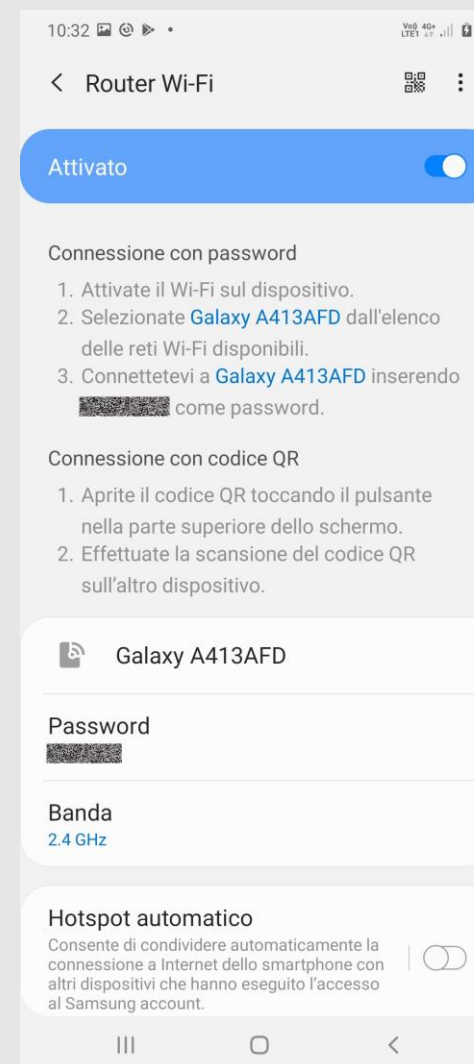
10:32

Vo) 4G+ LTE1

< Router Wi-Fi

Attivato

Connessione con password

1. Attivate il Wi-Fi sul dispositivo.
2. Selezionate Galaxy A413AFD dall'elenco delle reti Wi-Fi disponibili.
3. Connettetevi a Galaxy A413AFD inserendo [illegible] come password.

Connessione con codice QR

1. Aprite il codice QR toccando il pulsante nella parte superiore dello schermo.
2. Effettuate la scansione del codice QR sull'altro dispositivo.

Galaxy A413AFD

Password
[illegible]

Banda
2.4 GHz

Hotspot automatico
Consente di condividere automaticamente la connessione a Internet dello smartphone con altri dispositivi che hanno eseguito l'accesso al Samsung account.